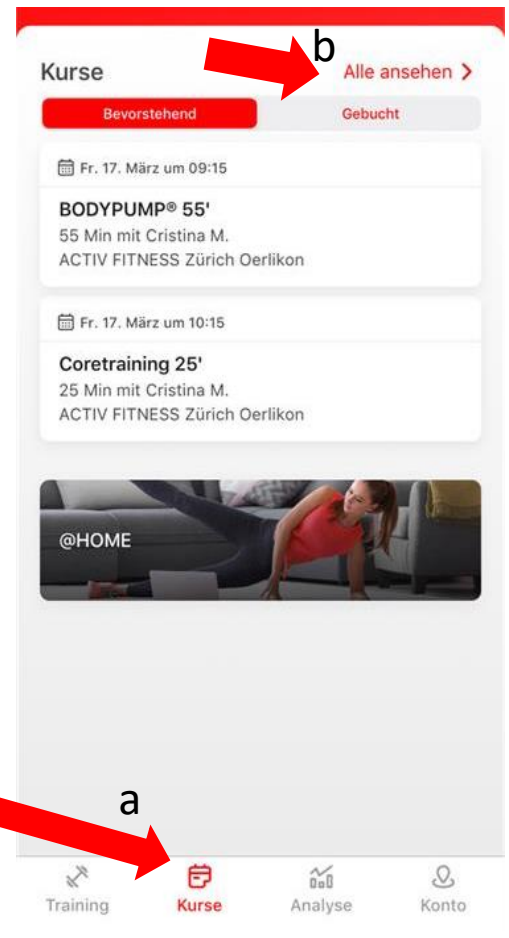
b

Kurse

Alle ansehen >

Bevorstehend

Gebucht

Fr. 17. März um 09:15

BODYPUMP® 55'

55 Min mit Cristina M.

ACTIV FITNESS Zürich Oerlikon

Fr. 17. März um 10:15

Coretraining 25'

25 Min mit Cristina M.

ACTIV FITNESS Zürich Oerlikon

@HOME

a

Training

Kurse

Analyse

Konto